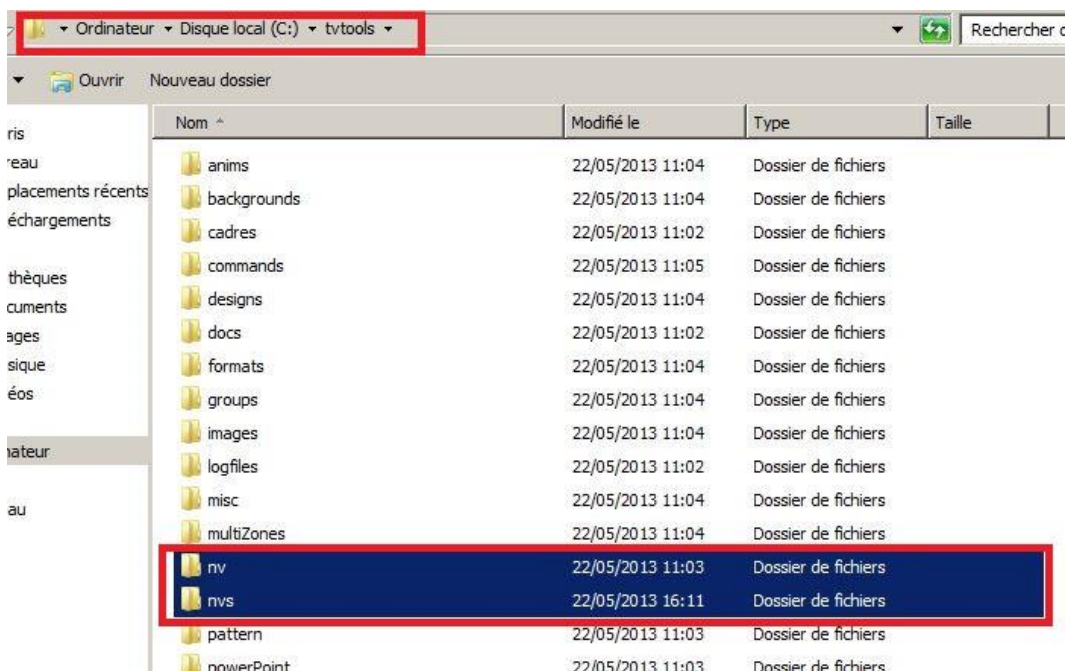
Ordinateur ▸ Disque local (C:) ▸ tvtools ▸

Rechercher

Ouvrir   Nouveau dossier

ris
reau
placements récents
échargements

thèques
cuments
ages
sique
éos

nateur

au

| Nom | Modifié le | Type | Taille |
|---|---|---|---|
| anims | 22/05/2013 11:04 | Dossier de fichiers | |
| backgrounds | 22/05/2013 11:04 | Dossier de fichiers | |
| cadres | 22/05/2013 11:02 | Dossier de fichiers | |
| commands | 22/05/2013 11:05 | Dossier de fichiers | |
| designs | 22/05/2013 11:04 | Dossier de fichiers | |
| docs | 22/05/2013 11:02 | Dossier de fichiers | |
| formats | 22/05/2013 11:04 | Dossier de fichiers | |
| groups | 22/05/2013 11:04 | Dossier de fichiers | |
| images | 22/05/2013 11:04 | Dossier de fichiers | |
| logfiles | 22/05/2013 11:02 | Dossier de fichiers | |
| misc | 22/05/2013 11:04 | Dossier de fichiers | |
| multiZones | 22/05/2013 11:04 | Dossier de fichiers | |
| nv | 22/05/2013 11:03 | Dossier de fichiers | |
| nvs | 22/05/2013 16:11 | Dossier de fichiers | |
| pattern | 22/05/2013 11:03 | Dossier de fichiers | |
| powerPoint | 22/05/2013 11:03 | Dossier de fichiers | |